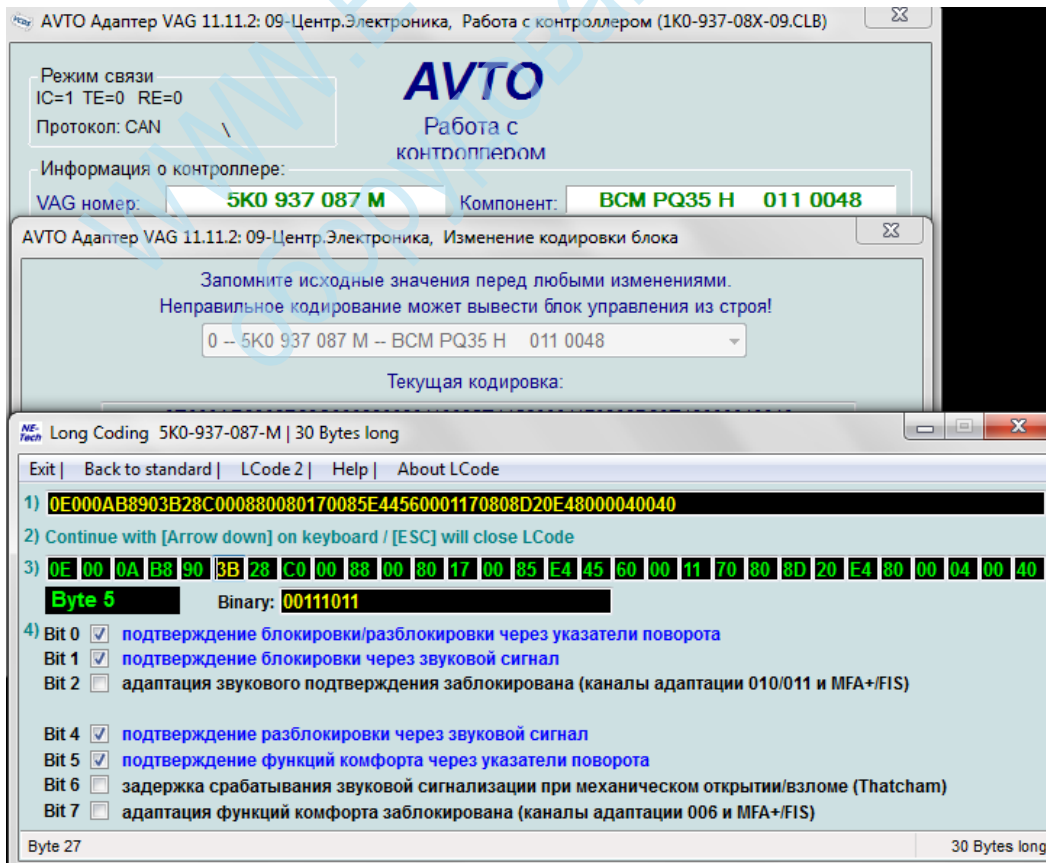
AVTO Адаптер VAG 11.11.2: 09-Центр.Электроника, Работа с контроллером (1K0-937-08X-09.CLB)

Режим связи
IC=1 TE=0 RE=0
Протокол: CAN

AVTO
Работа с контроллером

Информация о контроллере:
VAG номер: 5K0 937 087 M
Компонент: BCM PQ35 H 011 0048

AVTO Адаптер VAG 11.11.2: 09-Центр.Электроника, Изменение кодировки блока

Запомните исходные значения перед любыми изменениями.
Неправильное кодирование может вывести блок управления из строя!
0 -- 5K0 937 087 M -- BCM PQ35 H 011 0048
Текущая кодировка:

Long Coding 5K0-937-087-M | 30 Bytes long

Exit | Back to standard | LCode 2 | Help | About LCode

1) 0E000AB8903B28C000880080170085E44560001170808D20E48000040040
2) Continue with [Arrow down] on keyboard / [ESC] will close LCode
3) 0E 00 0A B8 90 3B 28 C0 00 88 00 80 17 00 85 E4 45 60 00 11 70 80 8D 20 E4 80 00 04 00 40
Byte 5 Binary: 00111011
4) Bit 0 подтверждение блокировки/разблокировки через указатели поворота
Bit 1 подтверждение блокировки через звуковой сигнал
Bit 2 адаптация звукового подтверждения заблокирована (каналы адаптации 010/011 и MFA+/FIS)

Bit 4 подтверждение разблокировки через звуковой сигнал
Bit 5 подтверждение функций комфорта через указатели поворота
Bit 6 задержка срабатывания звуковой сигнализации при механическом открытии/взломе (Thatcham)
Bit 7 адаптация функций комфорта заблокирована (каналы адаптации 006 и MFA+/FIS)

Byte 27
30 Bytes long